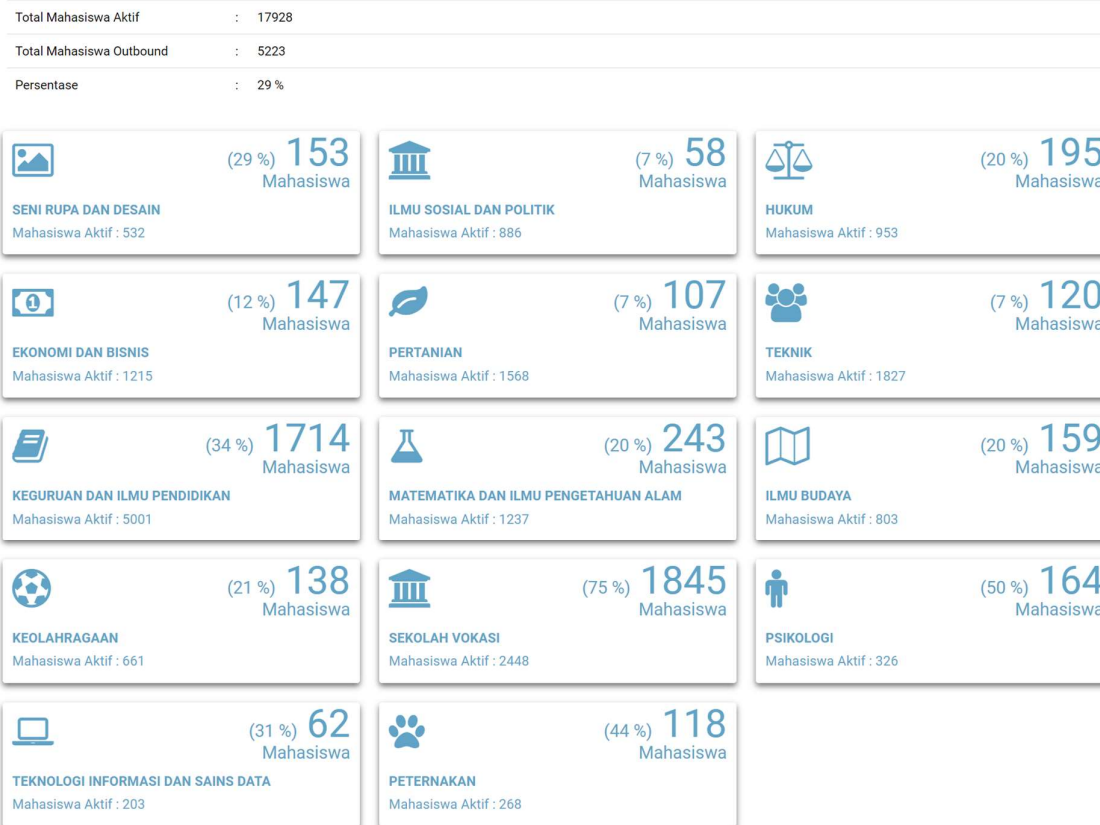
Total Mahasiswa Aktif : 17928

Total Mahasiswa Outbound : 5223

Persentase : 29 %

(29 %) 153 Mahasiswa
SENI RUPA DAN DESAIN
Mahasiswa Aktif : 532

(7 %) 58 Mahasiswa
ILMU SOSIAL DAN POLITIK
Mahasiswa Aktif : 886

(20 %) 195 Mahasiswa
HUKUM
Mahasiswa Aktif : 953

(12 %) 147 Mahasiswa
EKONOMI DAN BISNIS
Mahasiswa Aktif : 1215

(7 %) 107 Mahasiswa
PERTANIAN
Mahasiswa Aktif : 1568

(7 %) 120 Mahasiswa
TEKNIK
Mahasiswa Aktif : 1827

(34 %) 1714 Mahasiswa
KEGURUAN DAN ILMU PENDIDIKAN
Mahasiswa Aktif : 5001

(20 %) 243 Mahasiswa
MATEMATIKA DAN ILMU PENGETAHUAN ALAM
Mahasiswa Aktif : 1237

(20 %) 159 Mahasiswa
ILMU BUDAYA
Mahasiswa Aktif : 803

(21 %) 138 Mahasiswa
KEOLAHRAGAAN
Mahasiswa Aktif : 661

(75 %) 1845 Mahasiswa
SEKOLAH VOKASI
Mahasiswa Aktif : 2448

(50 %) 164 Mahasiswa
PSIKOLOGI
Mahasiswa Aktif : 326

(31 %) 62 Mahasiswa
TEKNOLOGI INFORMASI DAN SAINS DATA
Mahasiswa Aktif : 203

(44 %) 118 Mahasiswa
PETERNAKAN
Mahasiswa Aktif : 268